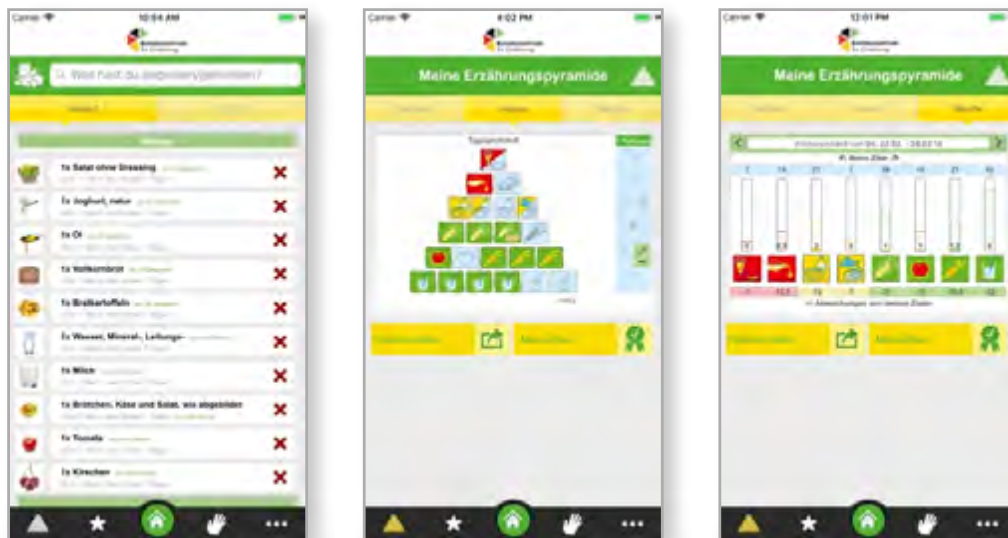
Carrier
10:54 AM
Was hast du gegessen/getrunken?
1x Salat ohne Dressing
1x Joghurt, natur
1x Öl
1x Vollkornbrot
1x Bratkartoffeln
1x Wasser, Mineral-, Leitungs-
1x Milch
1x Brötchen, Käse und Salat, wie abgebildet
1x Tomate
1x Kirschen

Carrier
4:02 PM
Meine Erzährungspyramide

Carrier
12:01 PM
Meine Erzährungspyramide